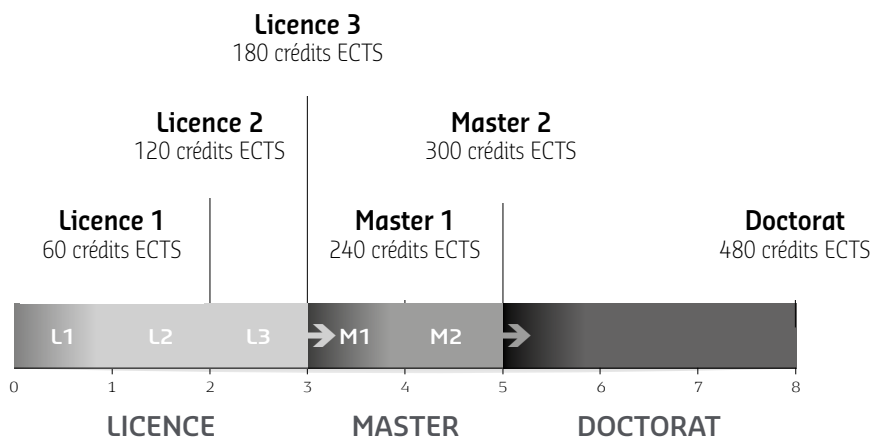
Licence 3
180 crédits ECTS

Licence 2
120 crédits ECTS

Master 2
300 crédits ECTS

Licence 1
60 crédits ECTS

Master 1
240 crédits ECTS

Doctorat
480 crédits ECTS

L1 L2 L3 M1 M2

0 1 2 3 4 5 6 7 8

LICENCE MASTER DOCTORAT